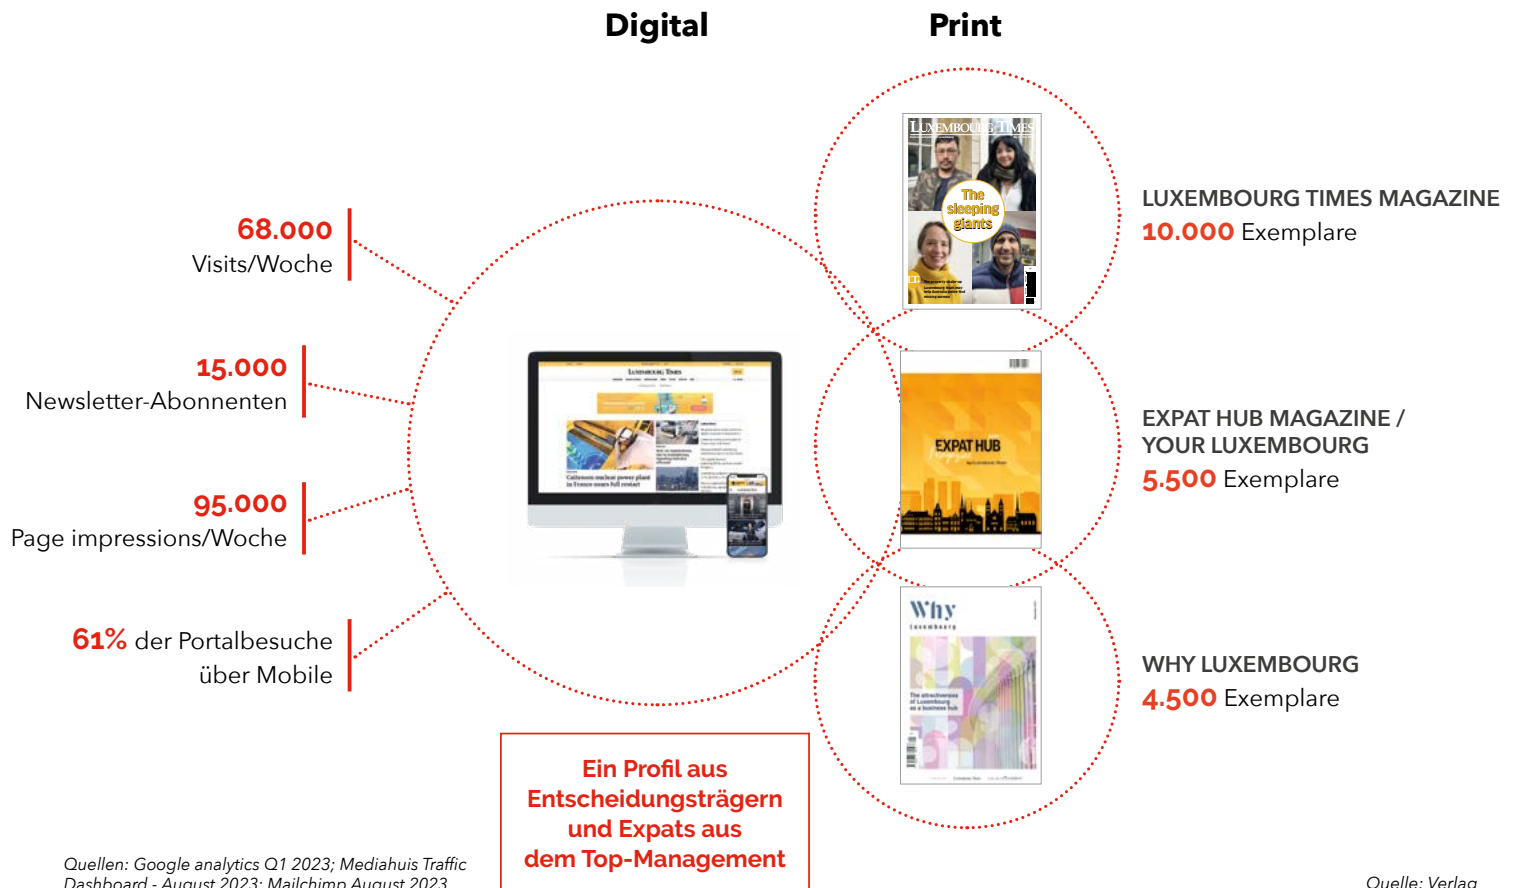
Digital

Print

68.000
Visits/Woche

15.000
Newsletter-Abonnenten

95.000
Page impressions/Woche

61% der Portalbesuche über Mobile

LUXEMBOURG TIMES

The sleeping giants

LUXEMBOURG TIMES MAGAZINE
10.000 Exemplare

EXPAT HUB

EXPAT HUB MAGAZINE / YOUR LUXEMBOURG
5.500 Exemplare

Why

WHY LUXEMBOURG
4.500 Exemplare

Ein Profil aus Entscheidungsträgern und Expats aus dem Top-Management

Quellen: Google analytics Q1 2023; Mediahuis Traffic Dashboard - August 2023; Mailchimp August 2023

Quelle: Verlag